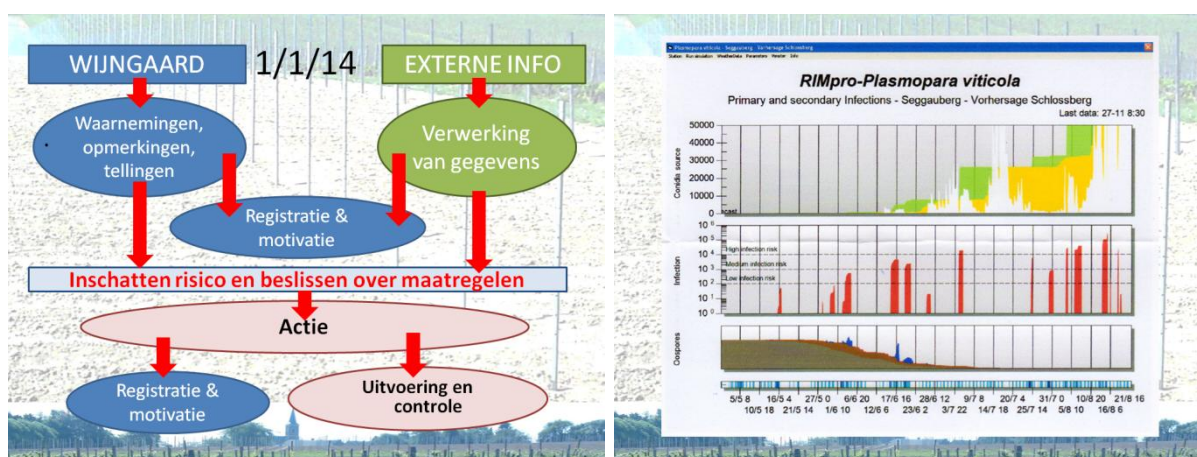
WIJNGAARD

1/1/14

EXTERNE INFO

Waarnemingen, opmerkingen, tellingen

Verwerking van gegevens

Registratie & motivatie

Inschatten risico en beslissen over maatregelen

Actie

Registratie & motivatie

Uitvoering en controle

Plasmopara viticola - Seggauberg - Vorhersage Schlossberg

Station Run simulation Weatherdata Parameters Header Info

RIMpro-Plasmopara viticola

Primary and secondary Infections - Seggauberg - Vorhersage Schlossberg

Last data: 27-11 8:30

Conidia source

50000
40000
30000
20000
10000
0

cast

Infection

$10^6$
$10^5$
$10^4$
$10^3$
$10^2$
$10^1$
$10^0$

High infection risk

Medium infection risk

Low infection risk

Oospores

5/5 8
10/5 18
16/5 4
21/5 14
27/5 0
1/6 10
6/6 20
12/6 6
17/6 16
23/6 2
28/6 12
3/7 22
9/7 8
14/7 18
20/7 4
25/7 14
31/7 0
5/8 10
10/8 20
16/8 6
21/8 16